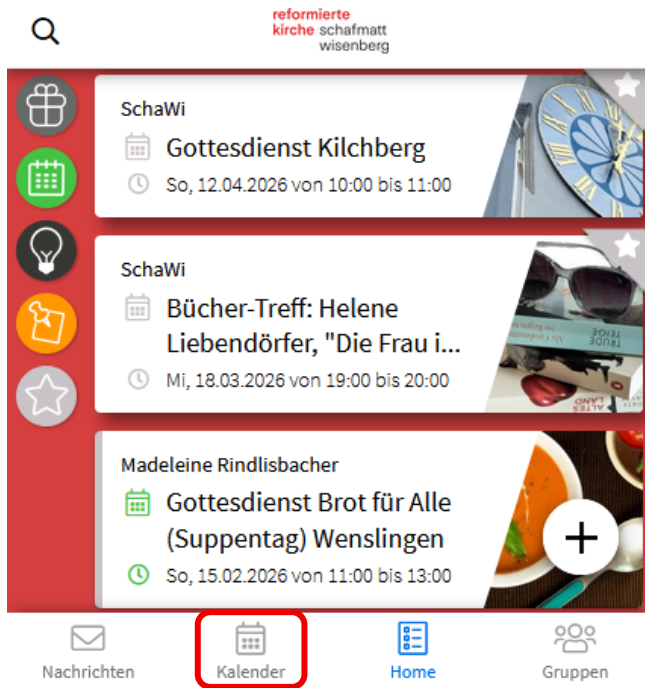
reformierte
kirche schafmatt
wisenberg

SchaWi
Gottesdienst Kilchberg
So, 12.04.2026 von 10:00 bis 11:00

SchaWi
Bücher-Treff: Helene Liebendörfer, "Die Frau i...
Mi, 18.03.2026 von 19:00 bis 20:00

Madeleine Rindlisbacher
Gottesdienst Brot für Alle (Suppentag) Wenslingen
So, 15.02.2026 von 11:00 bis 13:00

Nachrichten
Kalender
Home
Gruppen